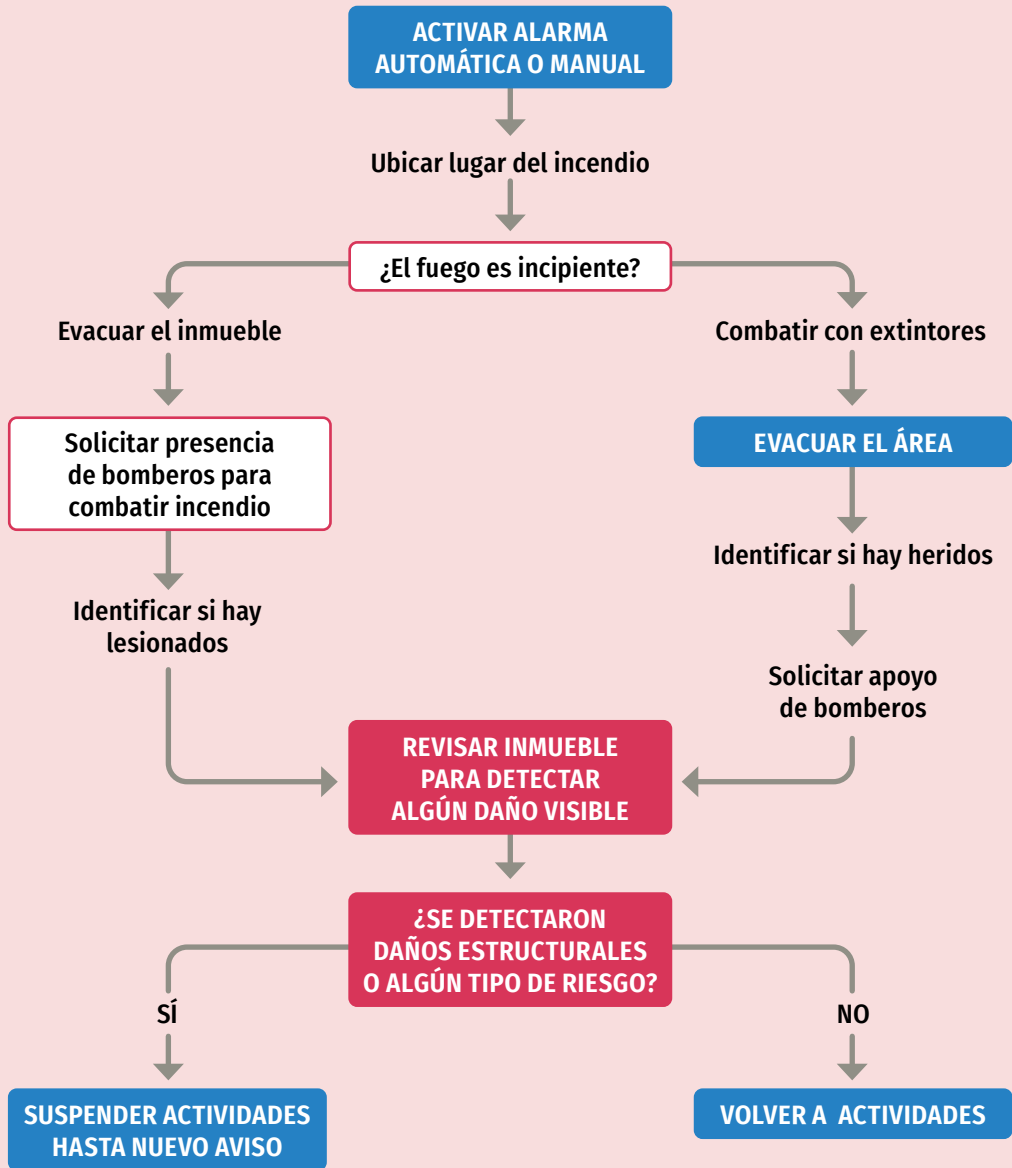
ACTIVAR ALARMA AUTOMÁTICA O MANUAL

Ubicar lugar del incendio

¿El fuego es incipiente?

Evacuar el inmueble

Solicitar presencia de bomberos para combatir incendio

Identificar si hay lesionados

Combatir con extintores

EVACUAR EL ÁREA

Identificar si hay heridos

Solicitar apoyo de bomberos

REVISAR INMUEBLE PARA DETECTAR ALGÚN DAÑO VISIBLE

¿SE DETECTARON DAÑOS ESTRUCTURALES O ALGÚN TIPO DE RIESGO?

SÍ

SUSPENDER ACTIVIDADES HASTA NUEVO AVISO

NO

VOLVER A ACTIVIDADES